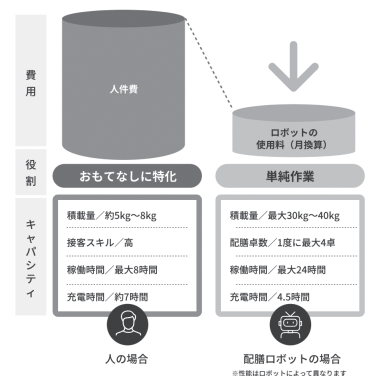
費用

人件費

ロボットの使用料（月換算）

役割

おもてなしに特化

単純作業

キャパシティ

積載量／約5kg〜8kg

接客スキル／高

稼働時間／最大8時間

充電時間／約7時間

積載量／最大30kg〜40kg

配膳卓数／1度に最大4卓

稼働時間／最大24時間

充電時間／4.5時間

人の場合

配膳ロボットの場合

※性能はロボットによって異なります